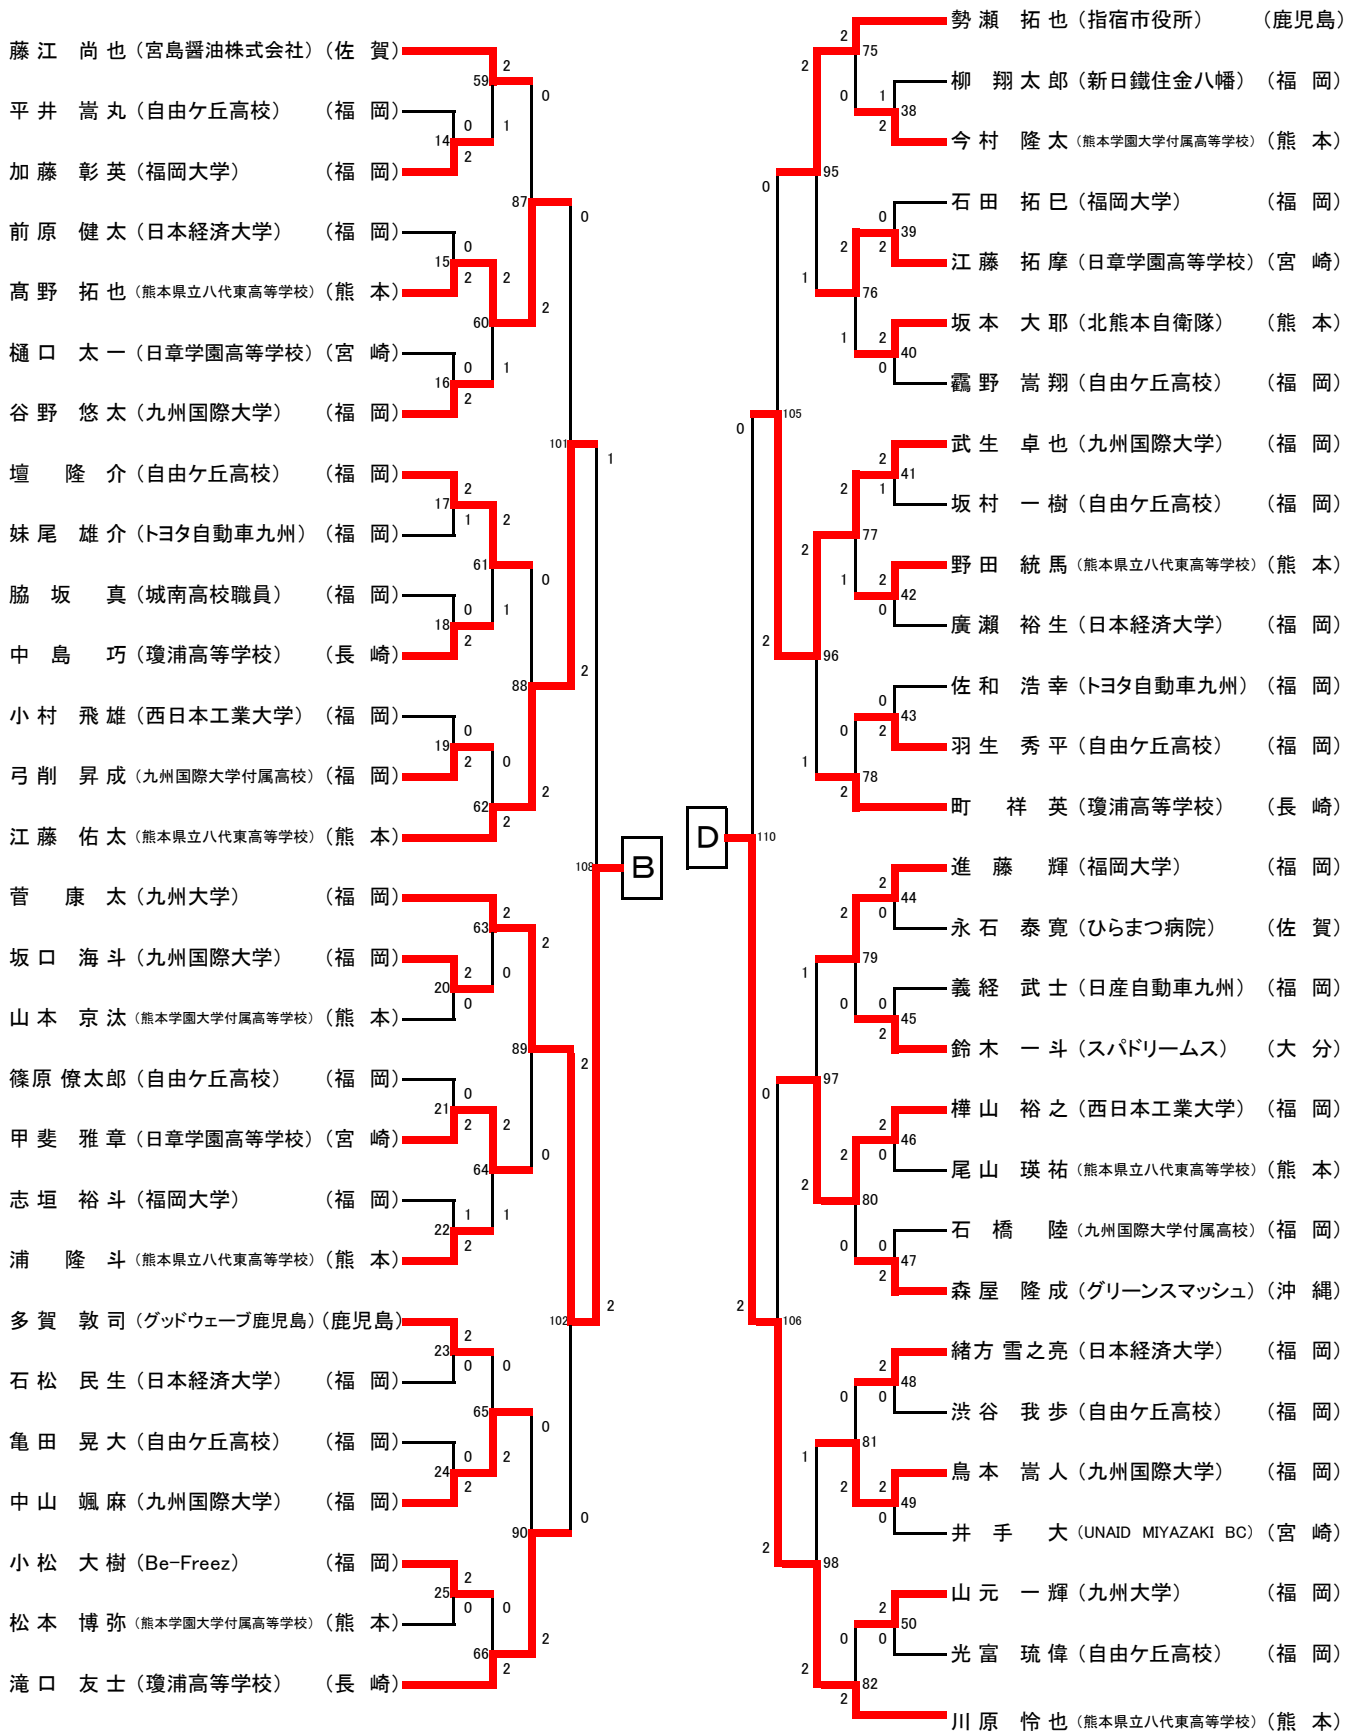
藤江　尚也（宮島醤油株式会社）（佐　賀）
平井　嵩丸（自由ケ丘高校）（福　岡）
加藤　彰英（福岡大学）（福　岡）
前原　健太（日本経済大学）（福　岡）
髙野　拓也（熊本県立八代東高等学校）（熊　本）
樋口　太一（日章学園高等学校）（宮　崎）
谷野　悠太（九州国際大学）（福　岡）
壇　隆介（自由ケ丘高校）（福　岡）
妹尾　雄介（トヨタ自動車九州）（福　岡）
脇坂　真（城南高校職員）（福　岡）
中島　巧（瓊浦高等学校）（長　崎）
小村　飛雄（西日本工業大学）（福　岡）
弓削　昇成（九州国際大学付属高校）（福　岡）
江藤　佑太（熊本県立八代東高等学校）（熊　本）
菅　康太（九州大学）（福　岡）
坂口　海斗（九州国際大学）（福　岡）
山本　京汰（熊本学園大学付属高等学校）（熊　本）
篠原　僚太郎（自由ケ丘高校）（福　岡）
甲斐　雅章（日章学園高等学校）（宮　崎）
志垣　裕斗（福岡大学）（福　岡）
浦　隆斗（熊本県立八代東高等学校）（熊　本）
多賀　敦司（グッドウェーブ鹿児島）（鹿児島）
石松　民生（日本経済大学）（福　岡）
亀田　晃大（自由ケ丘高校）（福　岡）
中山　颯麻（九州国際大学）（福　岡）
小松　大樹（Be-Freez）（福　岡）
松本　博弥（熊本学園大学付属高等学校）（熊　本）
滝口　友士（瓊浦高等学校）（長　崎）

2 59 0 1 0 14 2 87 0 0 15 2 2 60 2 0 1 16 2 101 1 2 17 1 2 61 0 0 1 18 2 88 2 0 19 2 0 62 2 2 108 2 63 2 2 0 20 0 89 2 0 21 2 2 64 0 1 1 22 2 102 2 2 23 0 0 65 0 0 24 2 2 90 0 2 25 0 0 66 2 2

B

D

勢瀬　拓也（指宿市役所）（鹿児島）
柳　翔太郎（新日鐵住金八幡）（福　岡）
今村　隆太（熊本学園大学付属高等学校）（熊　本）
石田　拓巳（福岡大学）（福　岡）
江藤　拓摩（日章学園高等学校）（宮　崎）
坂本　大耶（北熊本自衛隊）（熊　本）
靏野　嵩翔（自由ケ丘高校）（福　岡）
武生　卓也（九州国際大学）（福　岡）
坂村　一樹（自由ケ丘高校）（福　岡）
野田　統馬（熊本県立八代東高等学校）（熊　本）
廣瀬　裕生（日本経済大学）（福　岡）
佐和　浩幸（トヨタ自動車九州）（福　岡）
羽生　秀平（自由ケ丘高校）（福　岡）
町　祥英（瓊浦高等学校）（長　崎）
進藤　輝（福岡大学）（福　岡）
永石　泰寛（ひらまつ病院）（佐　賀）
義経　武士（日産自動車九州）（福　岡）
鈴木　一斗（スパドリームス）（大　分）
樺山　裕之（西日本工業大学）（福　岡）
尾山　瑛祐（熊本県立八代東高等学校）（熊　本）
石橋　陸（九州国際大学付属高校）（福　岡）
森屋　隆成（グリーンスマッシュ）（沖　縄）
緒方　雪之亮（日本経済大学）（福　岡）
渋谷　我歩（自由ケ丘高校）（福　岡）
鳥本　嵩人（九州国際大学）（福　岡）
井手　大（UNAID MIYAZAKI BC）（宮　崎）
山元　一輝（九州大学）（福　岡）
光富　琉偉（自由ケ丘高校）（福　岡）
川原　怜也（熊本県立八代東高等学校）（熊　本）

2 75 2 0 1 38 2 0 95 0 39 2 2 1 76 1 2 40 0 0 105 2 41 1 2 77 2 1 2 42 0 2 96 0 43 2 0 1 78 2 110 2 44 0 2 1 79 0 0 45 2 97 0 2 46 0 2 2 80 0 0 47 2 2 106 2 48 0 0 1 81 2 2 49 0 2 98 2 50 0 0 2 82 2